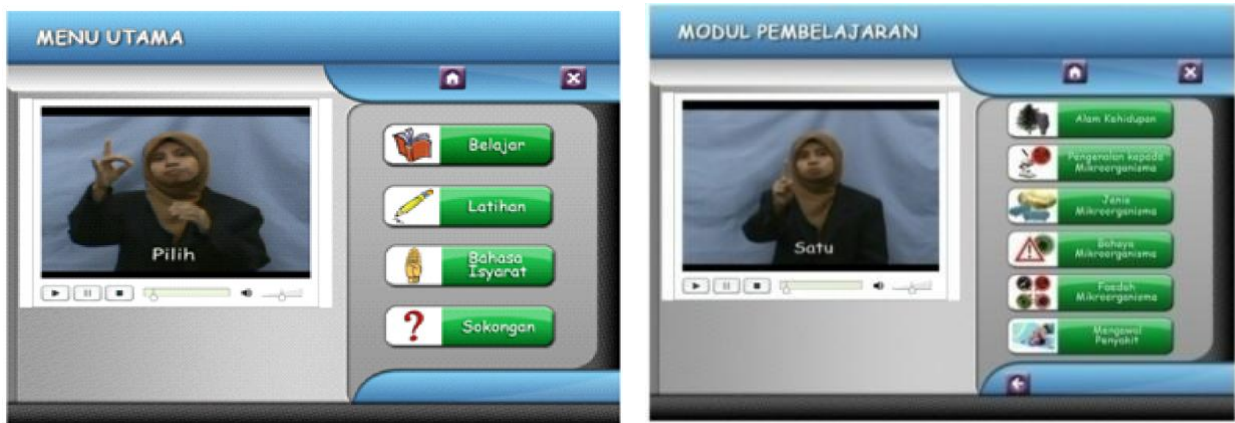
MENU UTAMA

Pilih

Belajar

Latihan

Bahasa Isyarat

Sokongan

MODUL PEMBELAJARAN

Satu

Alam Kehidupan

Pengenalan kepada Mikroorganisma

Jenis Mikroorganisma

Bahaya Mikroorganisma

Faedah Mikroorganisma

Mengawal Penyakit